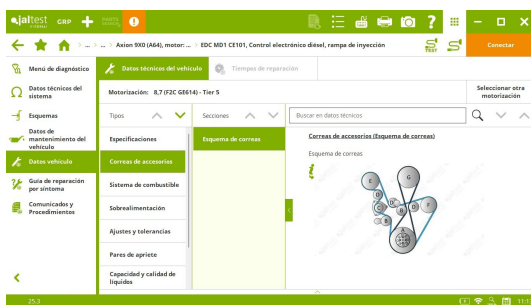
jaltest GRP

Axion 9X0 (A64), motor: ... > EDC MD1 CE101, Control electrónico diésel, rampa de inyección

Conectar

Menú de diagnóstico

Datos técnicos del sistema

Esquemas

Datos de mantenimiento del vehículo

Datos vehículo

Guía de reparación por síntoma

Comunicados y Procedimientos

Datos técnicos del vehículo

Tiempos de reparación

Motorización: 8,7 (F2C GE614) - Tier 5

Seleccionar otra motorización

Tipos

Secciones

Buscar en datos técnicos

Especificaciones

Correas de accesorios

Sistema de combustible

Sobrealimentación

Ajustes y tolerancias

Pares de apriete

Capacidad y calidad de líquidos

Esquema de correas

Correas de accesorios (Esquema de correas)

Esquema de correas

E

G

B

A

D

C

F

25.3

11:1